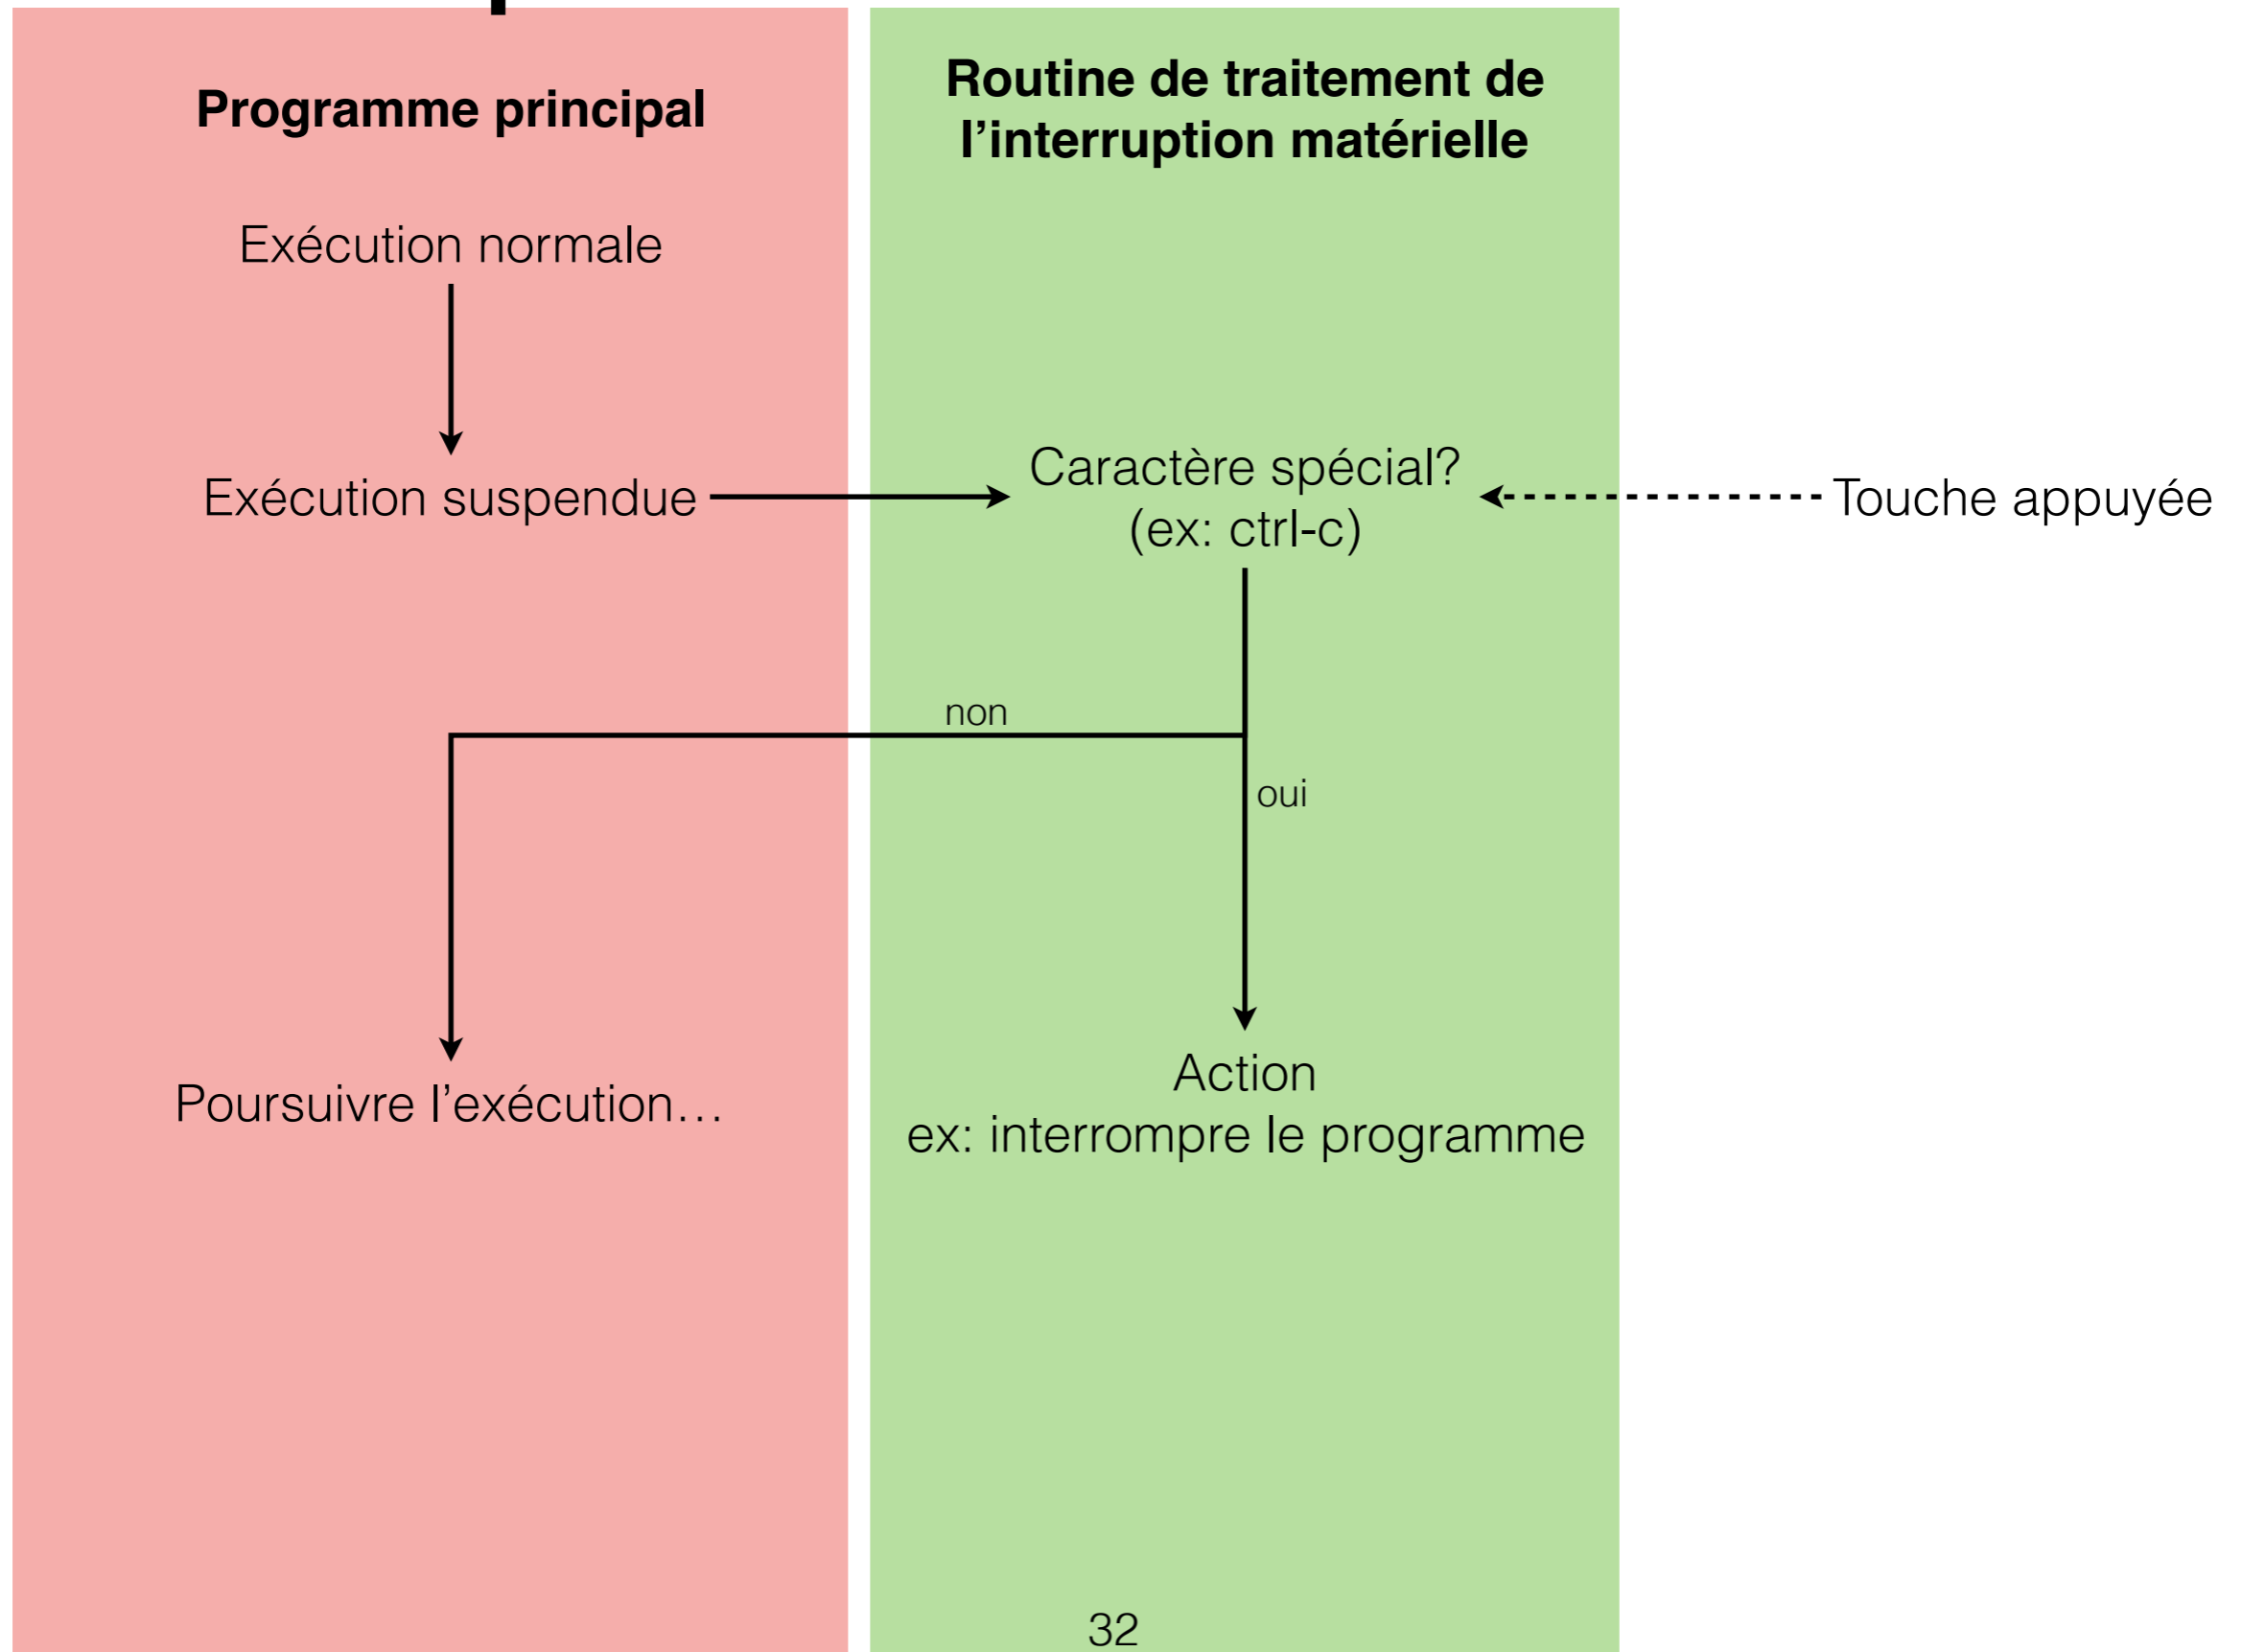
Programme principal

Routine de traitement de l’interruption matérielle

Exécution normale

Exécution suspendue

Caractère spécial?
(ex: ctrl-c)

Touche appuyée

non

oui

Poursuivre l’exécution…

Action
ex: interrompre le programme

32